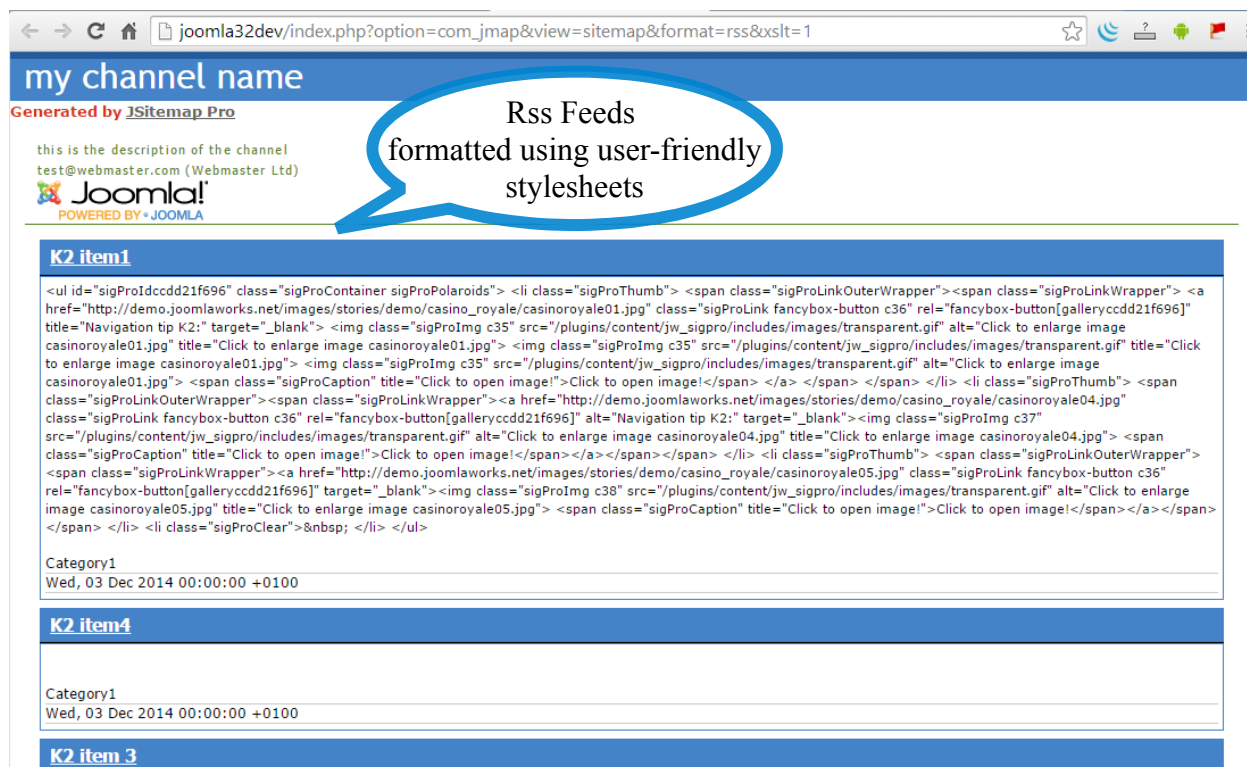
joomla32dev/index.php?option=com_jmap&view=sitemap&format=rss&xslt=1

my channel name

Generated by JSitemap Pro

Rss Feeds formatted using user-friendly stylesheets

this is the description of the channel
test@webmaster.com (Webmaster Ltd)

Joomla!
POWERED BY JOOMLA

K2 item1

<ul id="sigProIdccdd21f696" class="sigProContainer sigProPolaroids"> <li class="sigProThumb"> <span class="sigProLinkOuterWrapper"><span class="sigProLinkWrapper"> <a href="http://demo.joomlaworks.net/images/stories/demo/casino_royale/casinoroyale01.jpg" class="sigProLink fancybox-button c36" rel="fancybox-button[galleryccdd21f696]" title="Navigation tip K2:" target="_blank"> <img class="sigProImg c35" src="/plugins/content/jw_sigpro/includes/images/transparent.gif" alt="Click to enlarge image casinoroyale01.jpg" title="Click to enlarge image casinoroyale01.jpg"> <img class="sigProImg c35" src="/plugins/content/jw_sigpro/includes/images/transparent.gif" title="Click to enlarge image casinoroyale01.jpg"> <img class="sigProImg c35" src="/plugins/content/jw_sigpro/includes/images/transparent.gif" alt="Click to enlarge image casinoroyale01.jpg"> <span class="sigProCaption" title="Click to open image!">Click to open image!</span> </a> </span> </span> </li> <li class="sigProThumb"> <span class="sigProLinkOuterWrapper"><span class="sigProLinkWrapper"><a href="http://demo.joomlaworks.net/images/stories/demo/casino_royale/casinoroyale04.jpg" class="sigProLink fancybox-button c36" rel="fancybox-button[galleryccdd21f696]" alt="Navigation tip K2:" target="_blank"><img class="sigProImg c37" src="/plugins/content/jw_sigpro/includes/images/transparent.gif" alt="Click to enlarge image casinoroyale04.jpg" title="Click to enlarge image casinoroyale04.jpg"> <span class="sigProCaption" title="Click to open image!">Click to open image!</span></a></span></span> </li> <li class="sigProThumb"> <span class="sigProLinkOuterWrapper"><span class="sigProLinkWrapper"><a href="http://demo.joomlaworks.net/images/stories/demo/casino_royale/casinoroyale05.jpg" class="sigProLink fancybox-button c36" rel="fancybox-button[galleryccdd21f696]" target="_blank"><img class="sigProImg c38" src="/plugins/content/jw_sigpro/includes/images/transparent.gif" alt="Click to enlarge image casinoroyale05.jpg" title="Click to enlarge image casinoroyale05.jpg"> <span class="sigProCaption" title="Click to open image!">Click to open image!</span></a></span> </span> </li> <li class="sigProClear">&nbsp; </li> </ul>

Category1
Wed, 03 Dec 2014 00:00:00 +0100

K2 item4

Category1
Wed, 03 Dec 2014 00:00:00 +0100

K2 item 3